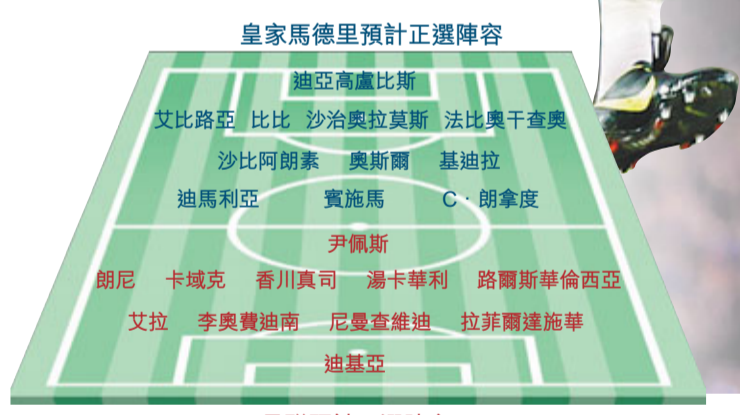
皇家馬德里預計正選陣容

迪亞高盧比斯

艾比路亞　比比　沙治奧拉莫斯　法比奧干查奧

沙比阿朗素　奧斯爾　基迪拉

迪馬利亞　賓施馬　C · 朗拿度

尹佩斯

朗尼　卡域克　香川真司　湯卡華利　路爾斯華倫西亞

艾拉　李奧費迪南　尼曼查維迪　拉菲爾達施華

迪基亞

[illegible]